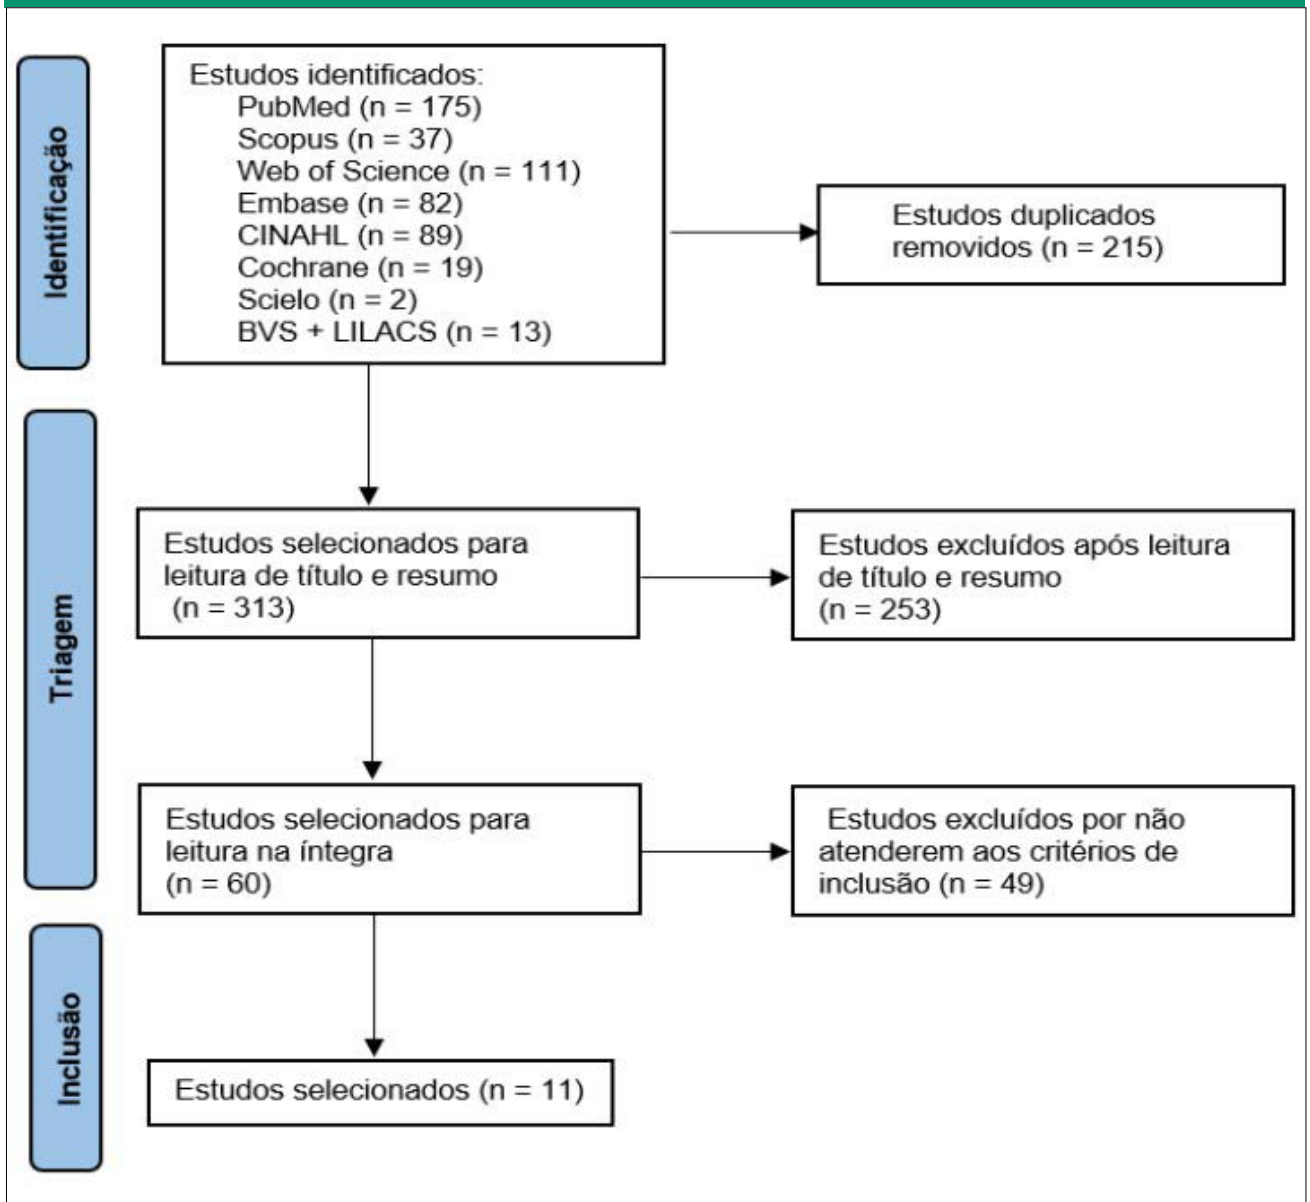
Identificação

Estudos identificados:
PubMed (n = 175)
Scopus (n = 37)
Web of Science (n = 111)
Embase (n = 82)
CINAHL (n = 89)
Cochrane (n = 19)
Scielo (n = 2)
BVS + LILACS (n = 13)

Estudos duplicados removidos (n = 215)

Triagem

Estudos selecionados para leitura de título e resumo (n = 313)

Estudos excluídos após leitura de título e resumo (n = 253)

Estudos selecionados para leitura na íntegra (n = 60)

Estudos excluídos por não atenderem aos critérios de inclusão (n = 49)

Inclusão

Estudos selecionados (n = 11)